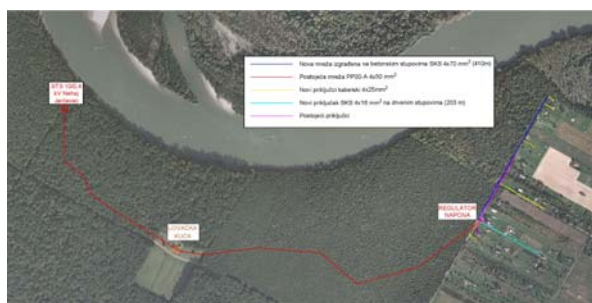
STS 10/0,4 kV Nebojj (Jankovac)

Nova mreža izgrađena na betonskim stupovima SKS 4x70 mm$^2$ (410m)
Postojeća mreža PP00-A 4x50 mm$^2$
Novi priključci kabelski 4x25mm$^2$
Novi priključak SKS 4x16 mm$^2$ na drvenim stupovima (205 m)
Postojeći priključci

LOVAČKA KUĆA

REGULATOR NAPONA